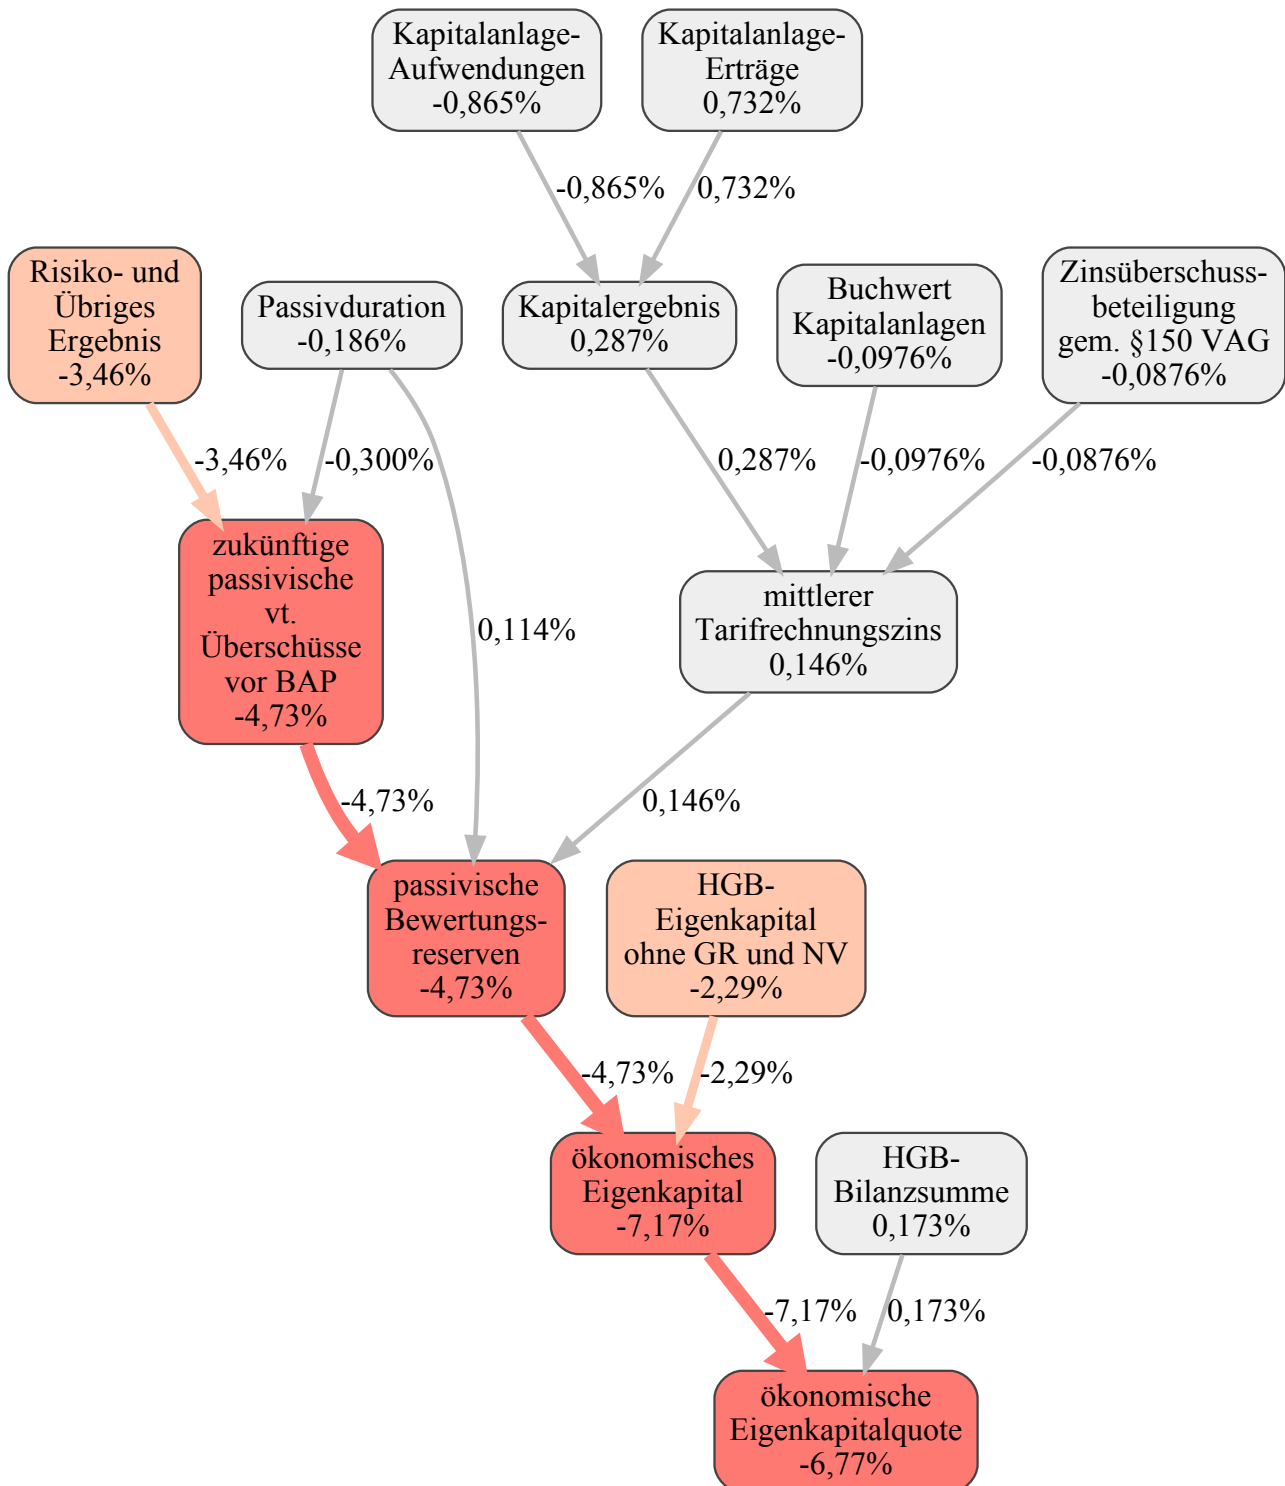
Kapitalanlage-Aufwendungen
-0,865%

Kapitalanlage-Erträge
0,732%

-0,865%

0,732%

Risiko- und Übriges Ergebnis
-3,46%

Passivduration
-0,186%

Kapitalergebnis
0,287%

Buchwert Kapitalanlagen
-0,0976%

Zinsüberschussbeteiligung gem. §150 VAG
-0,0876%

-3,46%

-0,300%

0,287%

-0,0976%

-0,0876%

zukünftige passivische vt. Überschüsse vor BAP
-4,73%

0,114%

mittlerer Tarifrechnungszins
0,146%

-4,73%

0,146%

passivische Bewertungsreserven
-4,73%

HGB-Eigenkapital ohne GR und NV
-2,29%

-4,73%

-2,29%

ökonomisches Eigenkapital
-7,17%

HGB-Bilanzsumme
0,173%

-7,17%

0,173%

ökonomische Eigenkapitalquote
-6,77%